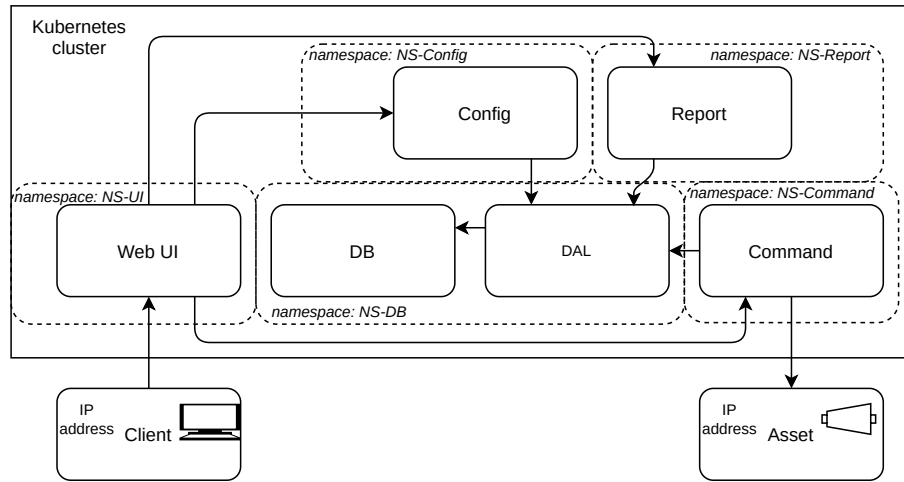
Kubernetes cluster

namespace: NS-Config

Config

namespace: NS-Report

Report

namespace: NS-UI

Web UI

DB

DAL

namespace: NS-DB

namespace: NS-Command

Command

IP address

Client

IP address

Asset